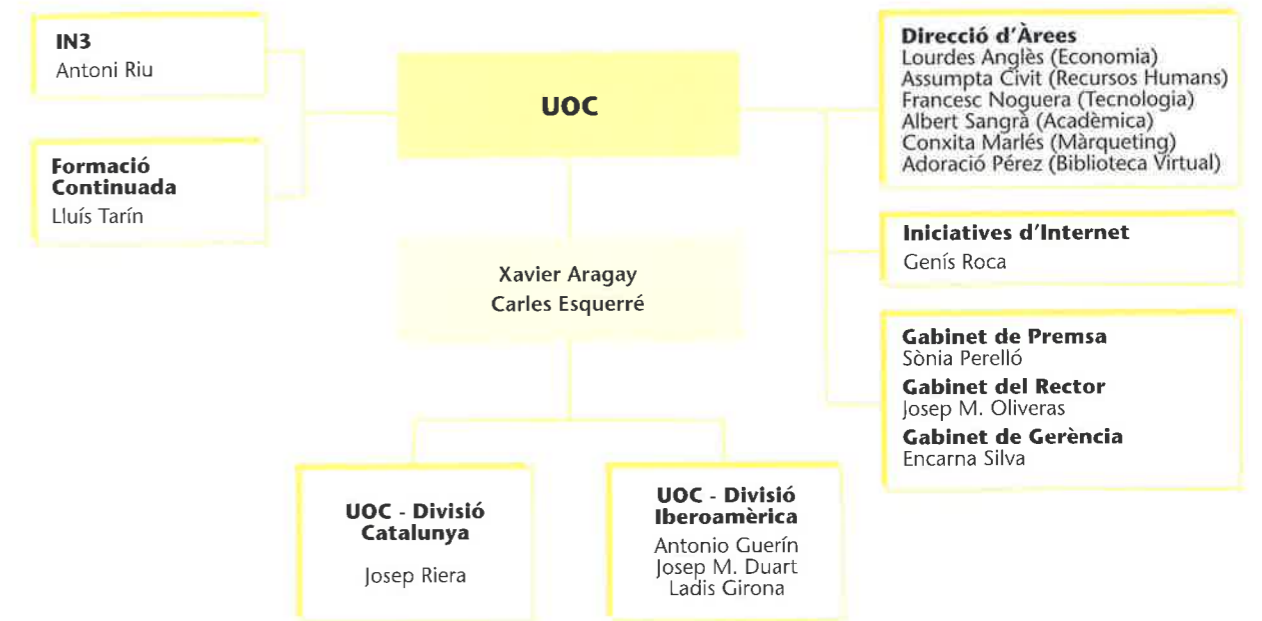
IN3
Antoni Riu

Formació Continuada
Lluís Tarín

UOC

Xavier Aragay
Carles Esquerré

Direcció d'Àrees
Lourdes Anglès (Economia)
Assumpta Civit (Recursos Humans)
Francesc Noguera (Tecnologia)
Albert Sangrà (Acadèmica)
Conxita Marlés (Màrqueting)
Adoració Pérez (Biblioteca Virtual)

Iniciatives d'Internet
Genís Roca

Gabinet de Premsa
Sònia Perelló
Gabinet del Rector
Josep M. Oliveras
Gabinet de Gerència
Encarna Silva

UOC - Divisió Catalunya
Josep Riera

UOC - Divisió Iberoamèrica
Antonio Guerín
Josep M. Duart
Ladis Girona